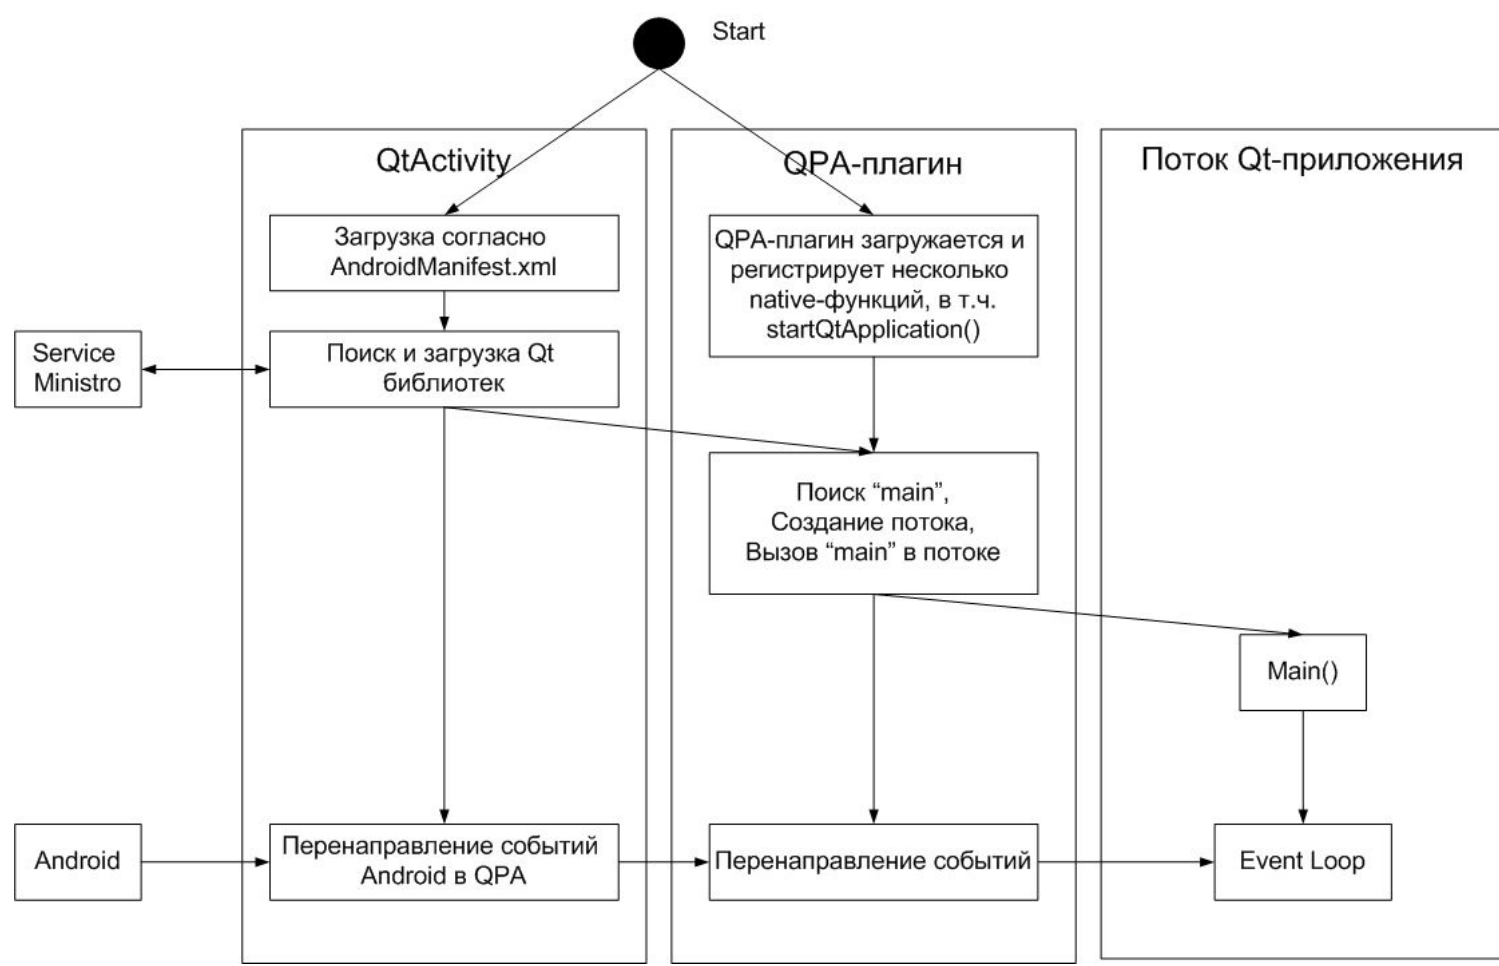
Start

QtActivity

Загрузка согласно AndroidManifest.xml

Service Ministro

Поиск и загрузка Qt библиотек

Android

Перенаправление событий Android в QPA

QPA-плагин

QPA-плагин загружается и регистрирует несколько native-функций, в т.ч. startQtApplication()

Поиск “main”, Создание потока, Вызов “main” в потоке

Перенаправление событий

Поток Qt-приложения

Main()

Event Loop